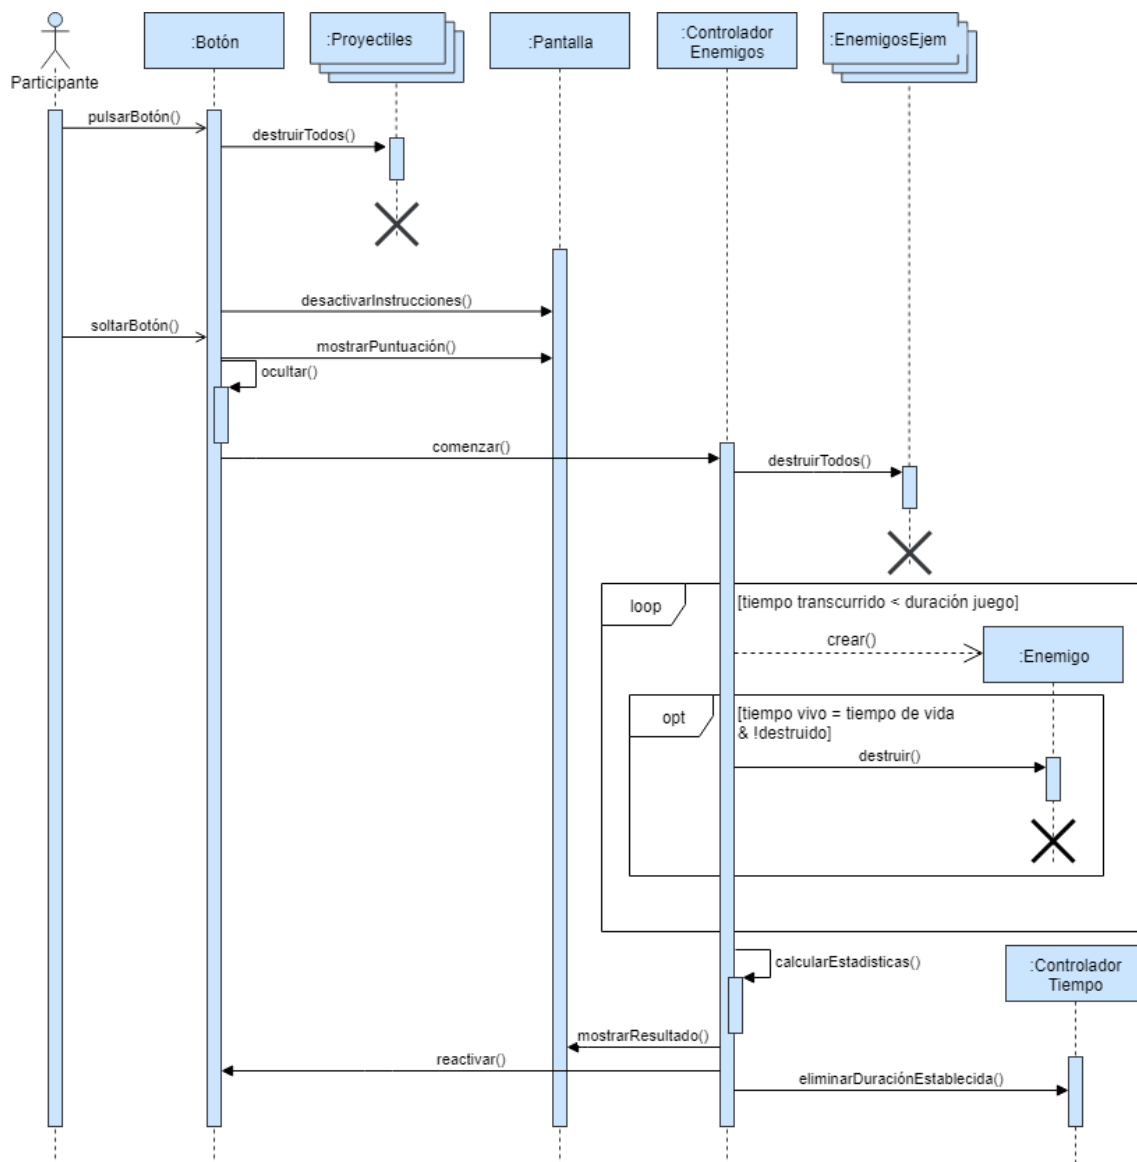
Participante

:Botón

:Proyectiles

:Pantalla

:Controlador Enemigos

:EnemigosEjem

pulsarBotón()

destruirTodos()

desactivarInstrucciones()

soltarBotón()

mostrarPuntuación()

ocultar()

comenzar()

destruirTodos()

loop

[tiempo transcurrido < duración juego]

crear()

:Enemigo

opt

[tiempo vivo = tiempo de vida & !destruido]

destruir()

calcularEstadisticas()

:Controlador Tiempo

mostrarResultado()

reactivar()

eliminarDuraciónEstablecida()